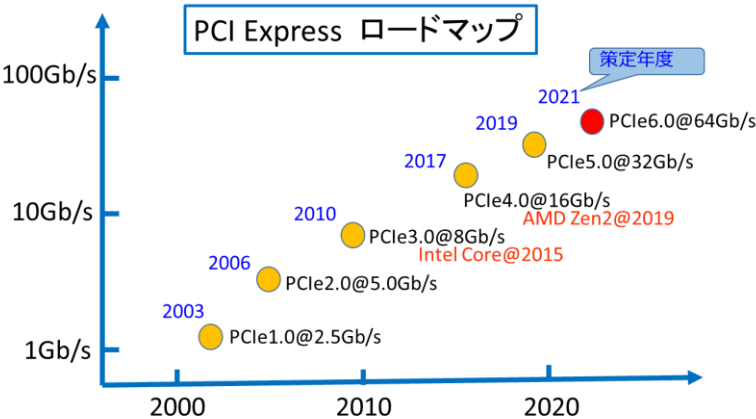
PCI Express ロードマップ

策定年度

100Gb/s

10Gb/s

1Gb/s

2021
PCIe6.0@64Gb/s

2019
PCIe5.0@32Gb/s

2017
PCIe4.0@16Gb/s
AMD Zen2@2019

2010
PCIe3.0@8Gb/s
Intel Core@2015

2006
PCIe2.0@5.0Gb/s

2003
PCIe1.0@2.5Gb/s

2000
2010
2020